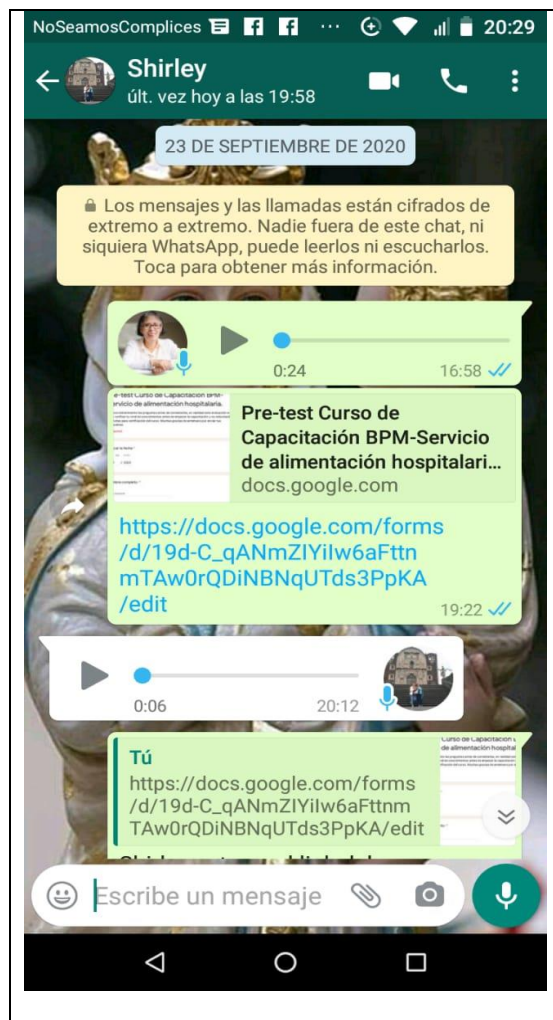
NoSeamosComplices ··· 20:29

Shirley
últ. vez hoy a las 19:58

23 DE SEPTIEMBRE DE 2020

Los mensajes y las llamadas están cifrados de extremo a extremo. Nadie fuera de este chat, ni siquiera WhatsApp, puede leerlos ni escucharlos. Toca para obtener más información.

0:24 16:58

Pre-test Curso de Capacitación BPM-Servicio de alimentación hospitalari...
docs.google.com

https://docs.google.com/forms/d/19d-C_qANmZIYiIw6aFttnmTAw0rQDiNBNqUTds3PpKA/edit
19:22

0:06 20:12

Tú
https://docs.google.com/forms/d/19d-C_qANmZIYiIw6aFttnmTAw0rQDiNBNqUTds3PpKA/edit

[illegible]

Escribe un mensaje